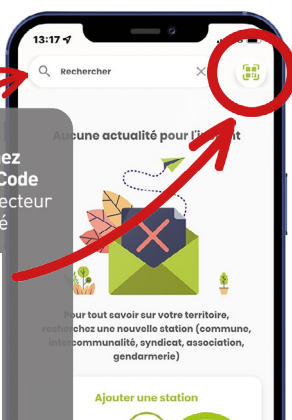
13:17

Rechercher

Aucune actualité pour l'instant

ez
Code
ecteur
é

Pour tout savoir sur votre territoire, recherchez une nouvelle station (commune, intercommunalité, syndicat, association, gendarmerie)

Ajouter une station